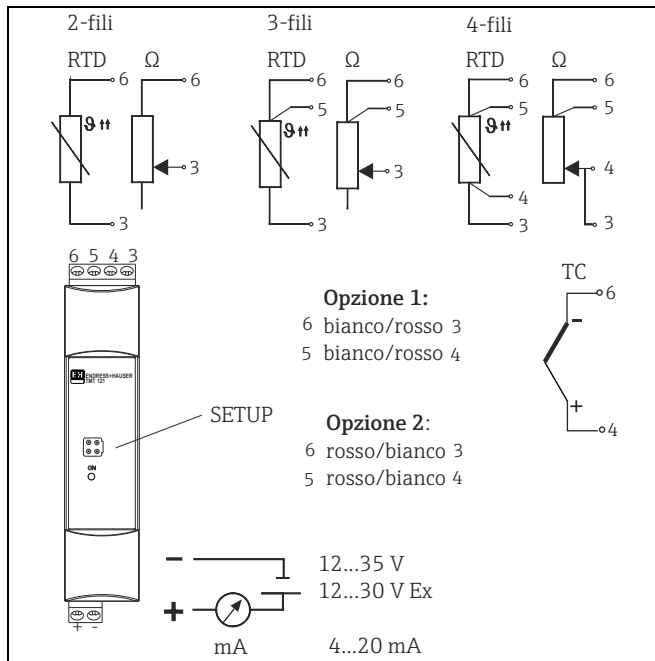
2-fili

RTD Ω
6 6
$\vartheta$
3
3

3-fili

RTD Ω
6 6
5 5
$\vartheta$
3
3

4-fili

RTD Ω
6 6
5 5
$\vartheta$
4
4
3 3

6 5 4 3

ENDRESS+HAUSER
TMT 121

SETUP

ON

+ -

Opzione 1:
6 bianco/rosso 3
5 bianco/rosso 4

Opzione 2:
6 rosso/bianco 3
5 rosso/bianco 4

TC
6
−
+
4

−
+
mA

12...35 V
12...30 V Ex

4...20 mA